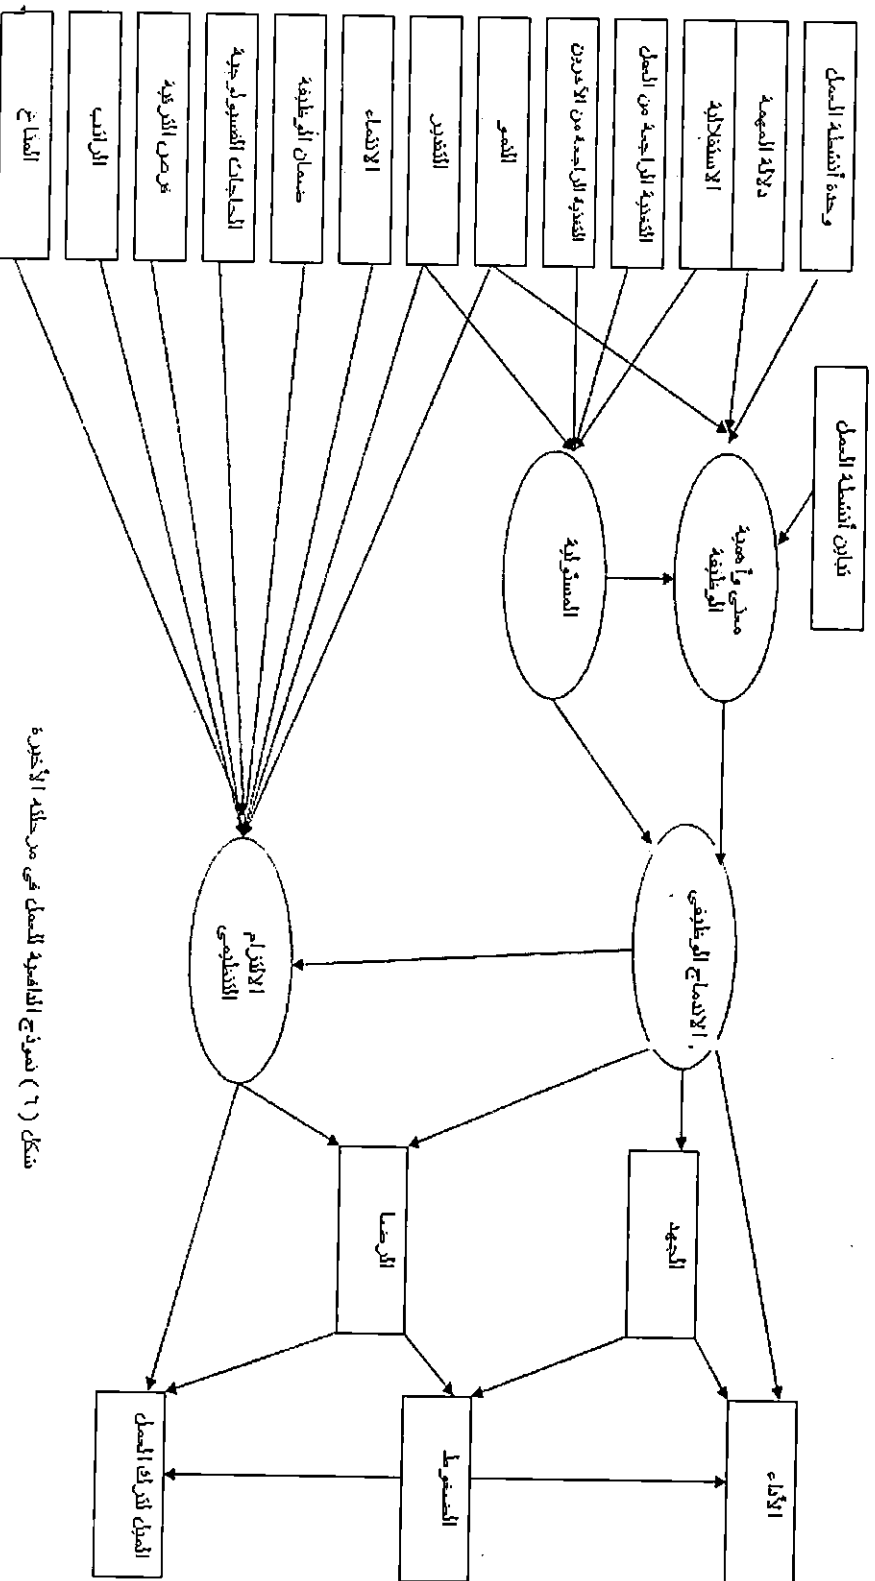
وحدة أنشطة العمل

دلالة المهمة

الاستقلالية

التغذية الراجعة من العمل

التغذية الراجعة من الآخرين

النمو

التقدير

الانتماء

ضمان الوظيفة

الحاجات الفسيولوجية

فرص الترقية

الراتب

المناخ

تباين أنشطة العمل

معنى وأهمية الوظيفة

المسئولية

الاندماج الوظيفي

الالتزام التنظيمي

الجهد

الرضا

الأداء

الضغوط

الميل لترك العمل

شكل ( ٦ ) نموذج الدافعية للعمل في مرحلة الأخيرة